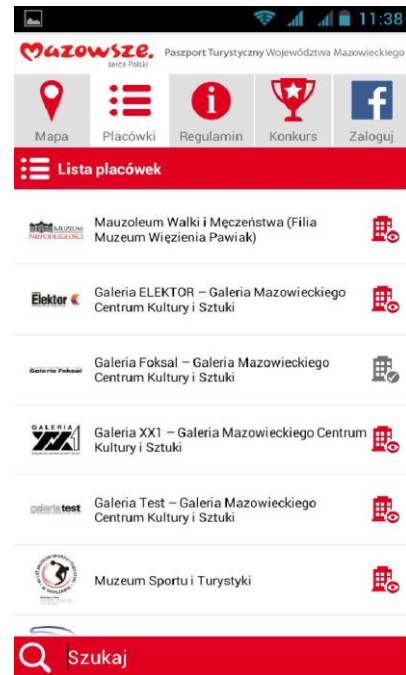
11:38

Mazowsze. serce Polski

Paszport Turystyczny Województwa Mazowieckiego

Mapa
Placówki
Regulamin
Konkurs
Zaloguj

Lista placówek

MUZEUM NIEPODLEGŁOŚCI
Mauzoleum Walki i Męczeństwa (Filia Muzeum Więzienia Pawiak)

Elektor
Galeria ELEKTOR – Galeria Mazowieckiego Centrum Kultury i Sztuki

Galeria Foksal
Galeria Foksal – Galeria Mazowieckiego Centrum Kultury i Sztuki

GALERIA XX1
Galeria XX1 – Galeria Mazowieckiego Centrum Kultury i Sztuki

galeriatest
Galeria Test – Galeria Mazowieckiego Centrum Kultury i Sztuki

Muzeum Sportu i Turystyki

Szukaj